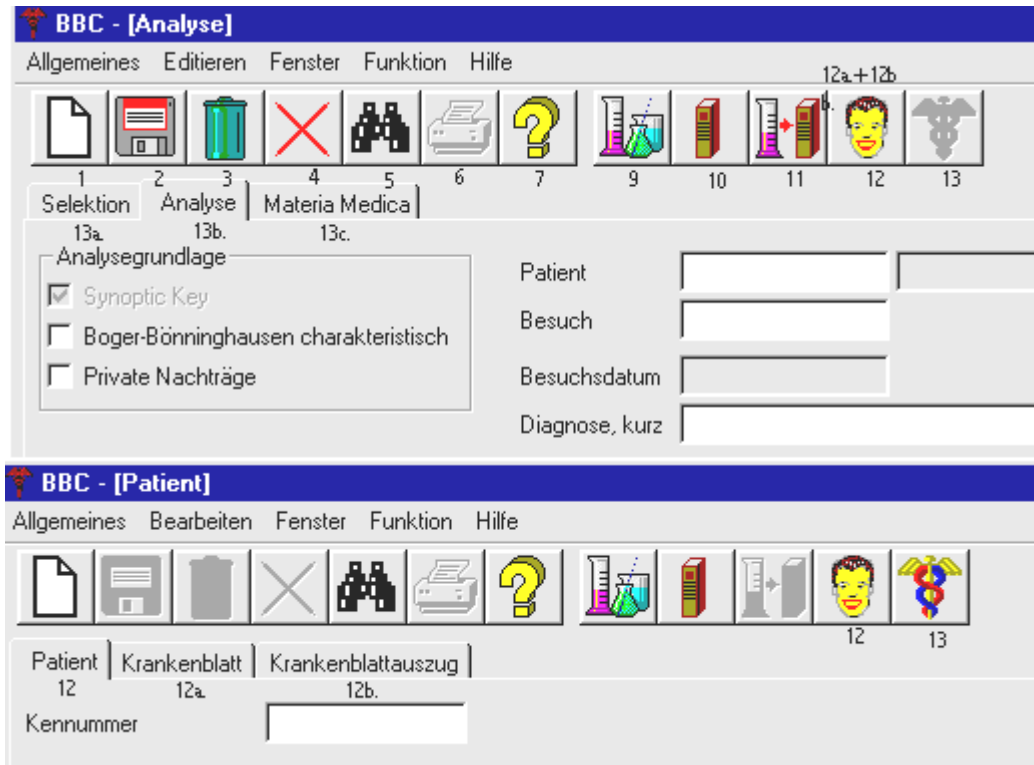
BBC - [Analyse]

Allgemeines Editieren Fenster Funktion Hilfe

12a.+12b

1 2 3 4 5 6 7 9 10 11 12 13

Selektion Analyse Materia Medica

13a. 13b. 13c.

Analysegrundlage

Synoptic Key

Boger-Bönninghausen charakteristisch

Private Nachträge

Patient

Besuch

Besuchsdatum

Diagnose, kurz

BBC - [Patient]

Allgemeines Bearbeiten Fenster Funktion Hilfe

12 13

Patient Krankenblatt Krankenblattauszug

12 12a. 12b.

Kennummer